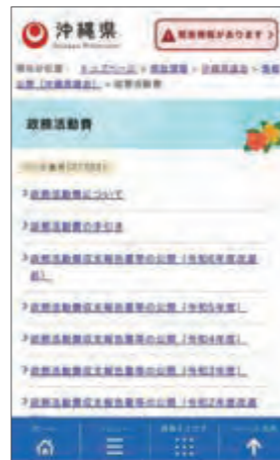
沖縄県
Okinawa Prefecture

▲緊急情報があります >

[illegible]

政務活動費

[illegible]

> 政務活動費について

> 政務活動費の手引き

> 政務活動費収支報告書等の公開（令和6年度提出分）

> 政務活動費収支報告書等の公開（令和5年度）

> 政務活動費収支報告書等の公開（令和4年度）

> 政務活動費収支報告書等の公開（令和3年度）

> 政務活動費収支報告書等の公開（令和2年度提出 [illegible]

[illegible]